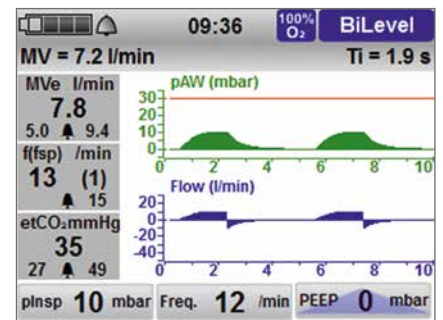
09:36
100% $O_2$
BiLevel
MV = 7.2 l/min
Ti = 1.9 s
MVe l/min
7.8
5.0 9.4
f(fsp) /min
13 (1)
15
etCO₂mmHg
35
27 49
pAW (mbar)
30
20
10
0
0 2 4 6 8 10
Flow (l/min)
20
0
-20
-40
0 2 4 6 8 10
pInsp 10 mbar
Freq. 12 /min
PEEP 0 mbar